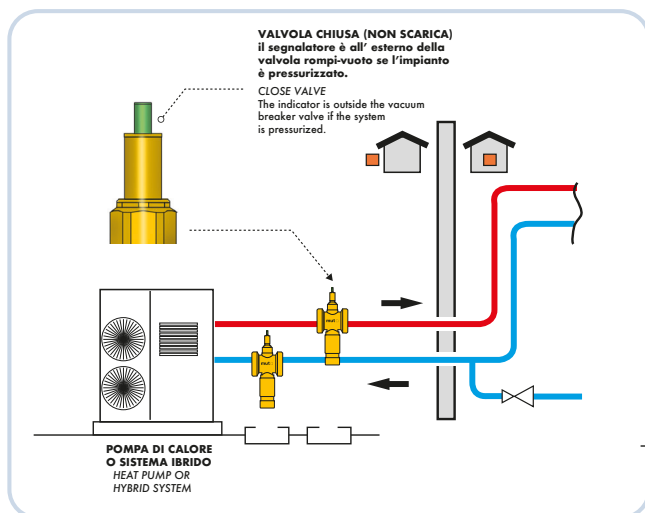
VALVOLA CHIUSA (NON SCARICA)
il segnalatore è all' esterno della valvola rompi-vuoto se l'impianto è pressurizzato.

CLOSE VALVE
The indicator is outside the vacuum breaker valve if the system is pressurized.

POMPA DI CALORE
O SISTEMA IBRIDO
HEAT PUMP OR
HYBRID SYSTEM